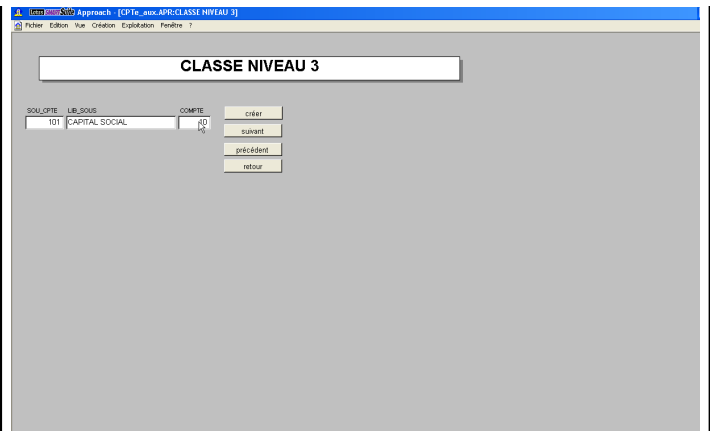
Lotus SmartSuite Approach - [CPTe_aux.APR:CLASSE NIVEAU 3]

Fichier Edition Vue Création Exploitation Fenêtre ?

CLASSE NIVEAU 3

| SOU_CPTE | LIB_SOUS | COMPTE |
|---|---|---|
| 101 | CAPITAL SOCIAL | 10 |

créer

suivant

précédent

retour